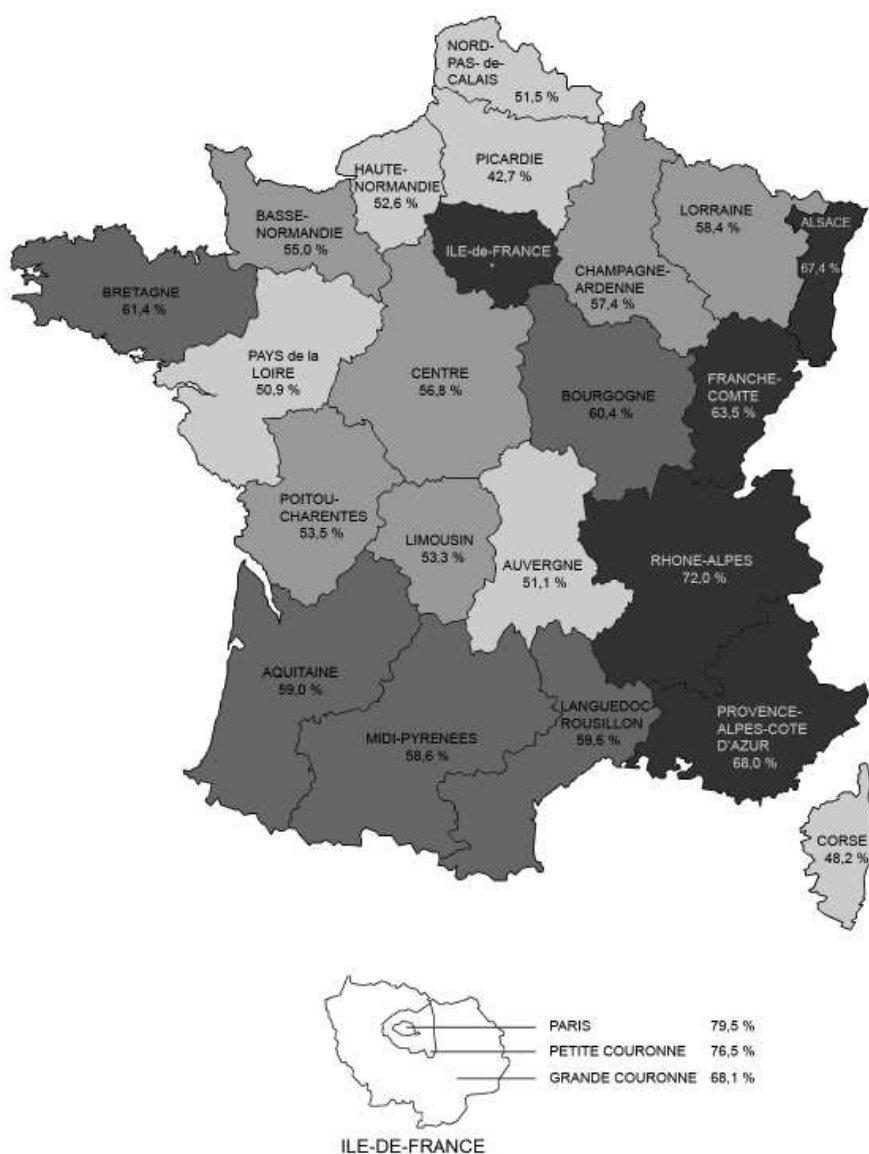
NORD-PAS-de-CALAIS
51,5 %

PICARDIE
42,7 %

HAUTE-NORMANDIE
52,6 %

BASSE-NORMANDIE
55,0 %

ILE-de-FRANCE
*

LORRAINE
58,4 %

ALSACE
67,4 %

BRETAGNE
61,4 %

CHAMPAGNE-ARDENNE
57,4 %

PAYS de la LOIRE
50,9 %

CENTRE
56,8 %

BOURGOGNE
60,4 %

FRANCHE-COMTE
63,5 %

POITOU-CHARENTES
53,5 %

LIMOUSIN
53,3 %

AUVERGNE
51,1 %

RHONE-ALPES
72,0 %

AQUITAINE
59,0 %

MIDI-PYRENEES
58,6 %

LANGUEDOC ROUSILLON
59,6 %

PROVENCE-ALPES-COTE D'AZUR
68,0 %

CORSE
48,2 %

PARIS 79,5 %
PETITE COURONNE 76,5 %
GRANDE COURONNE 68,1 %

ILE-DE-FRANCE